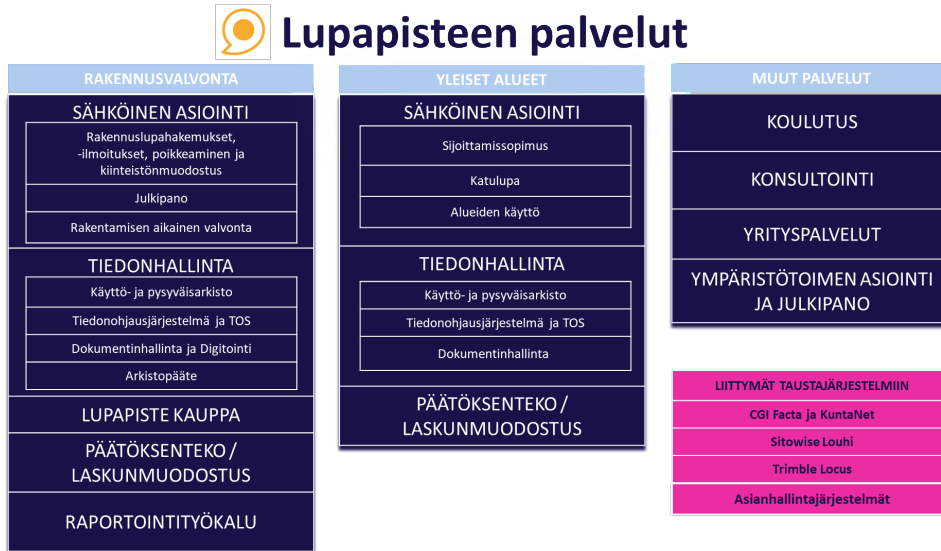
Lupapisteen palvelut

RAKENNUSVALVONTA

SÄHKÖINEN ASIOINTI

Rakennuslupahakemukset, -ilmoitukset, poikkeaminen ja kiinteistönmuodostus

Julkipano

Rakentamisen aikainen valvonta

TIEDONHALLINTA

Käyttö- ja pysyväisarkisto

Tiedonohjausjärjestelmä ja TOS

Dokumentinhallinta ja Digitointi

Arkistopääte

LUPAPISTE KAUPPA

PÄÄTÖKSENTEKO / LASKUNMUODOSTUS

RAPORTOINTITYÖKALU

YLEISET ALUEET

SÄHKÖINEN ASIOINTI

Sijoittamissopimus

Katulupa

Alueiden käyttö

TIEDONHALLINTA

Käyttö- ja pysyväisarkisto

Tiedonohjausjärjestelmä ja TOS

Dokumentinhallinta

PÄÄTÖKSENTEKO / LASKUNMUODOSTUS

MUUT PALVELUT

KOULUTUS

KONSULTOINTI

YRITYSPALVELUT

YMPÄRISTÖTOIMEN ASIOINTI JA JULKIPANO

LIITTYMÄT TAUSTAJÄRJESTELMIIN

CGI Facta ja KuntaNet

Sitowise Louhi

Trimble Locus

Asianhallintajärjestelmät